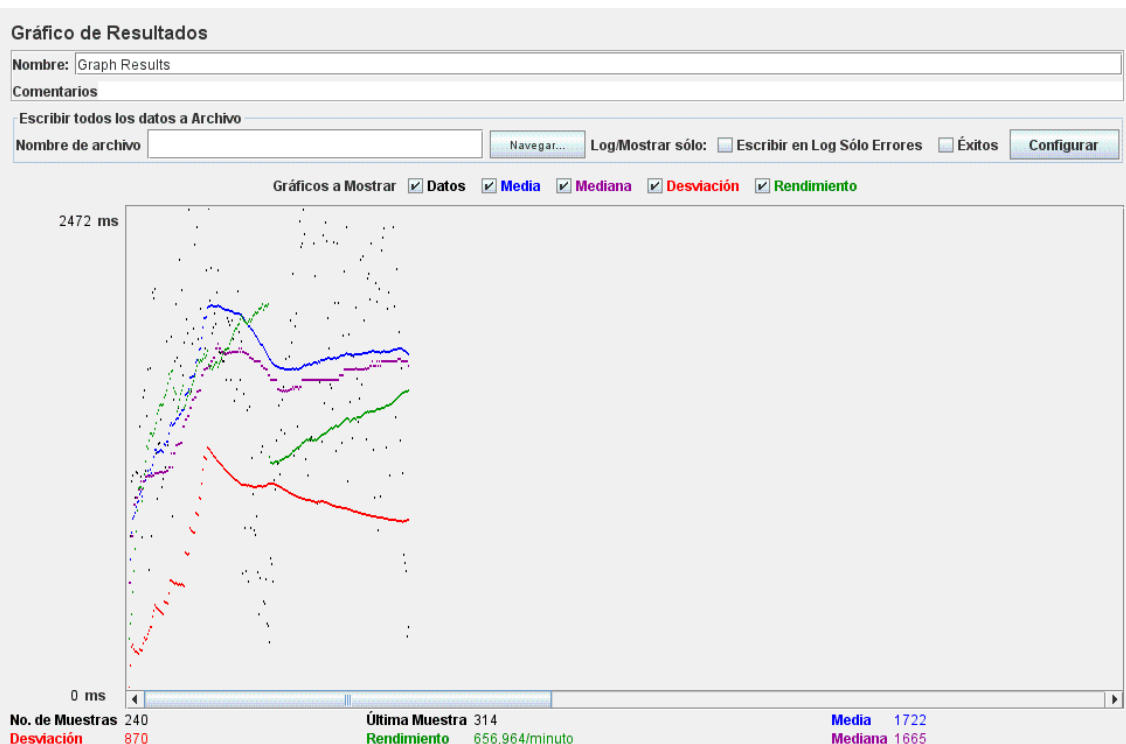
Gráfico de Resultados

Nombre: Graph Results

Comentarios

Escribir todos los datos a Archivo

Nombre de archivo Navegar... Log/Mostrar sólo: Escribir en Log Sólo Errores Éxitos Configurar

Gráficos a Mostrar Datos Media Mediana Desviación Rendimiento

2472 ms

0 ms

No. de Muestras 240 Última Muestra 314 Media 1722
Desviación 870 Rendimiento 656.964/minuto Mediana 1665